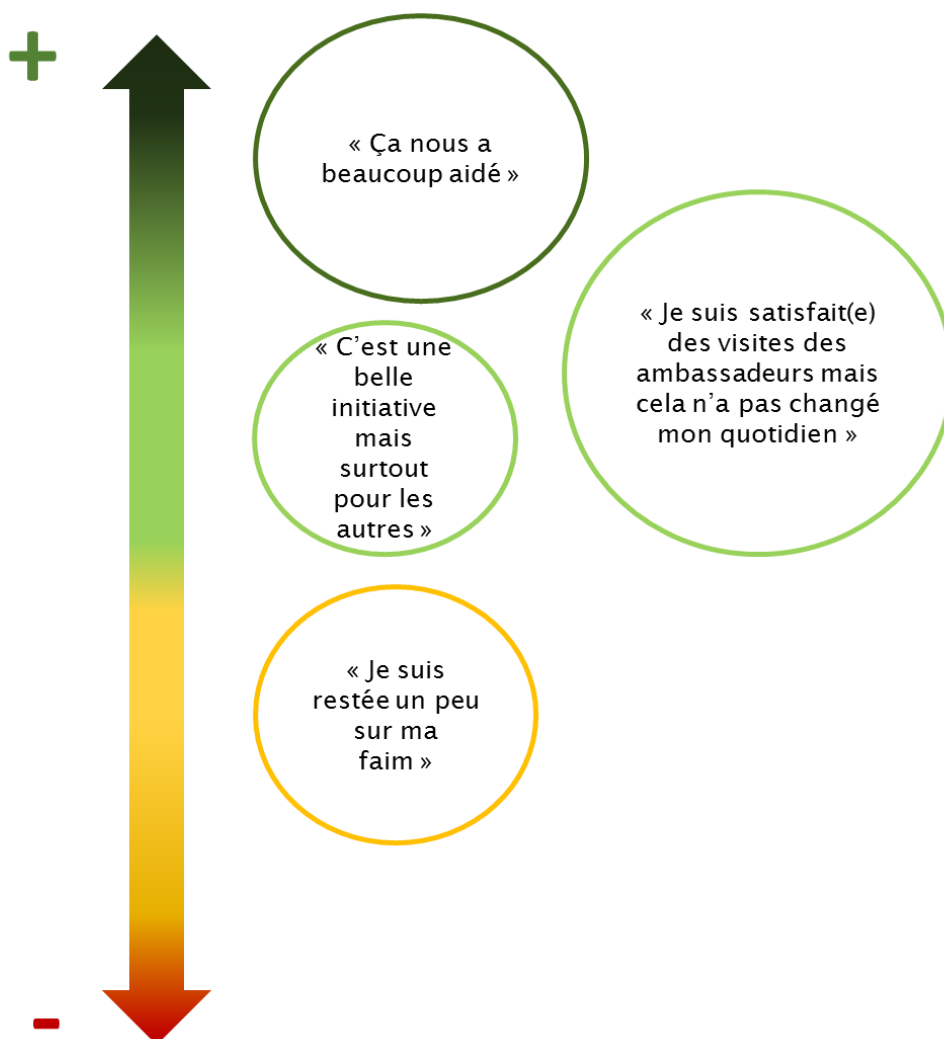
+

« Ça nous a beaucoup aidé »

« Je suis satisfait(e) des visites des ambassadeurs mais cela n'a pas changé mon quotidien »

« C'est une belle initiative mais surtout pour les autres »

« Je suis restée un peu sur ma faim »

-